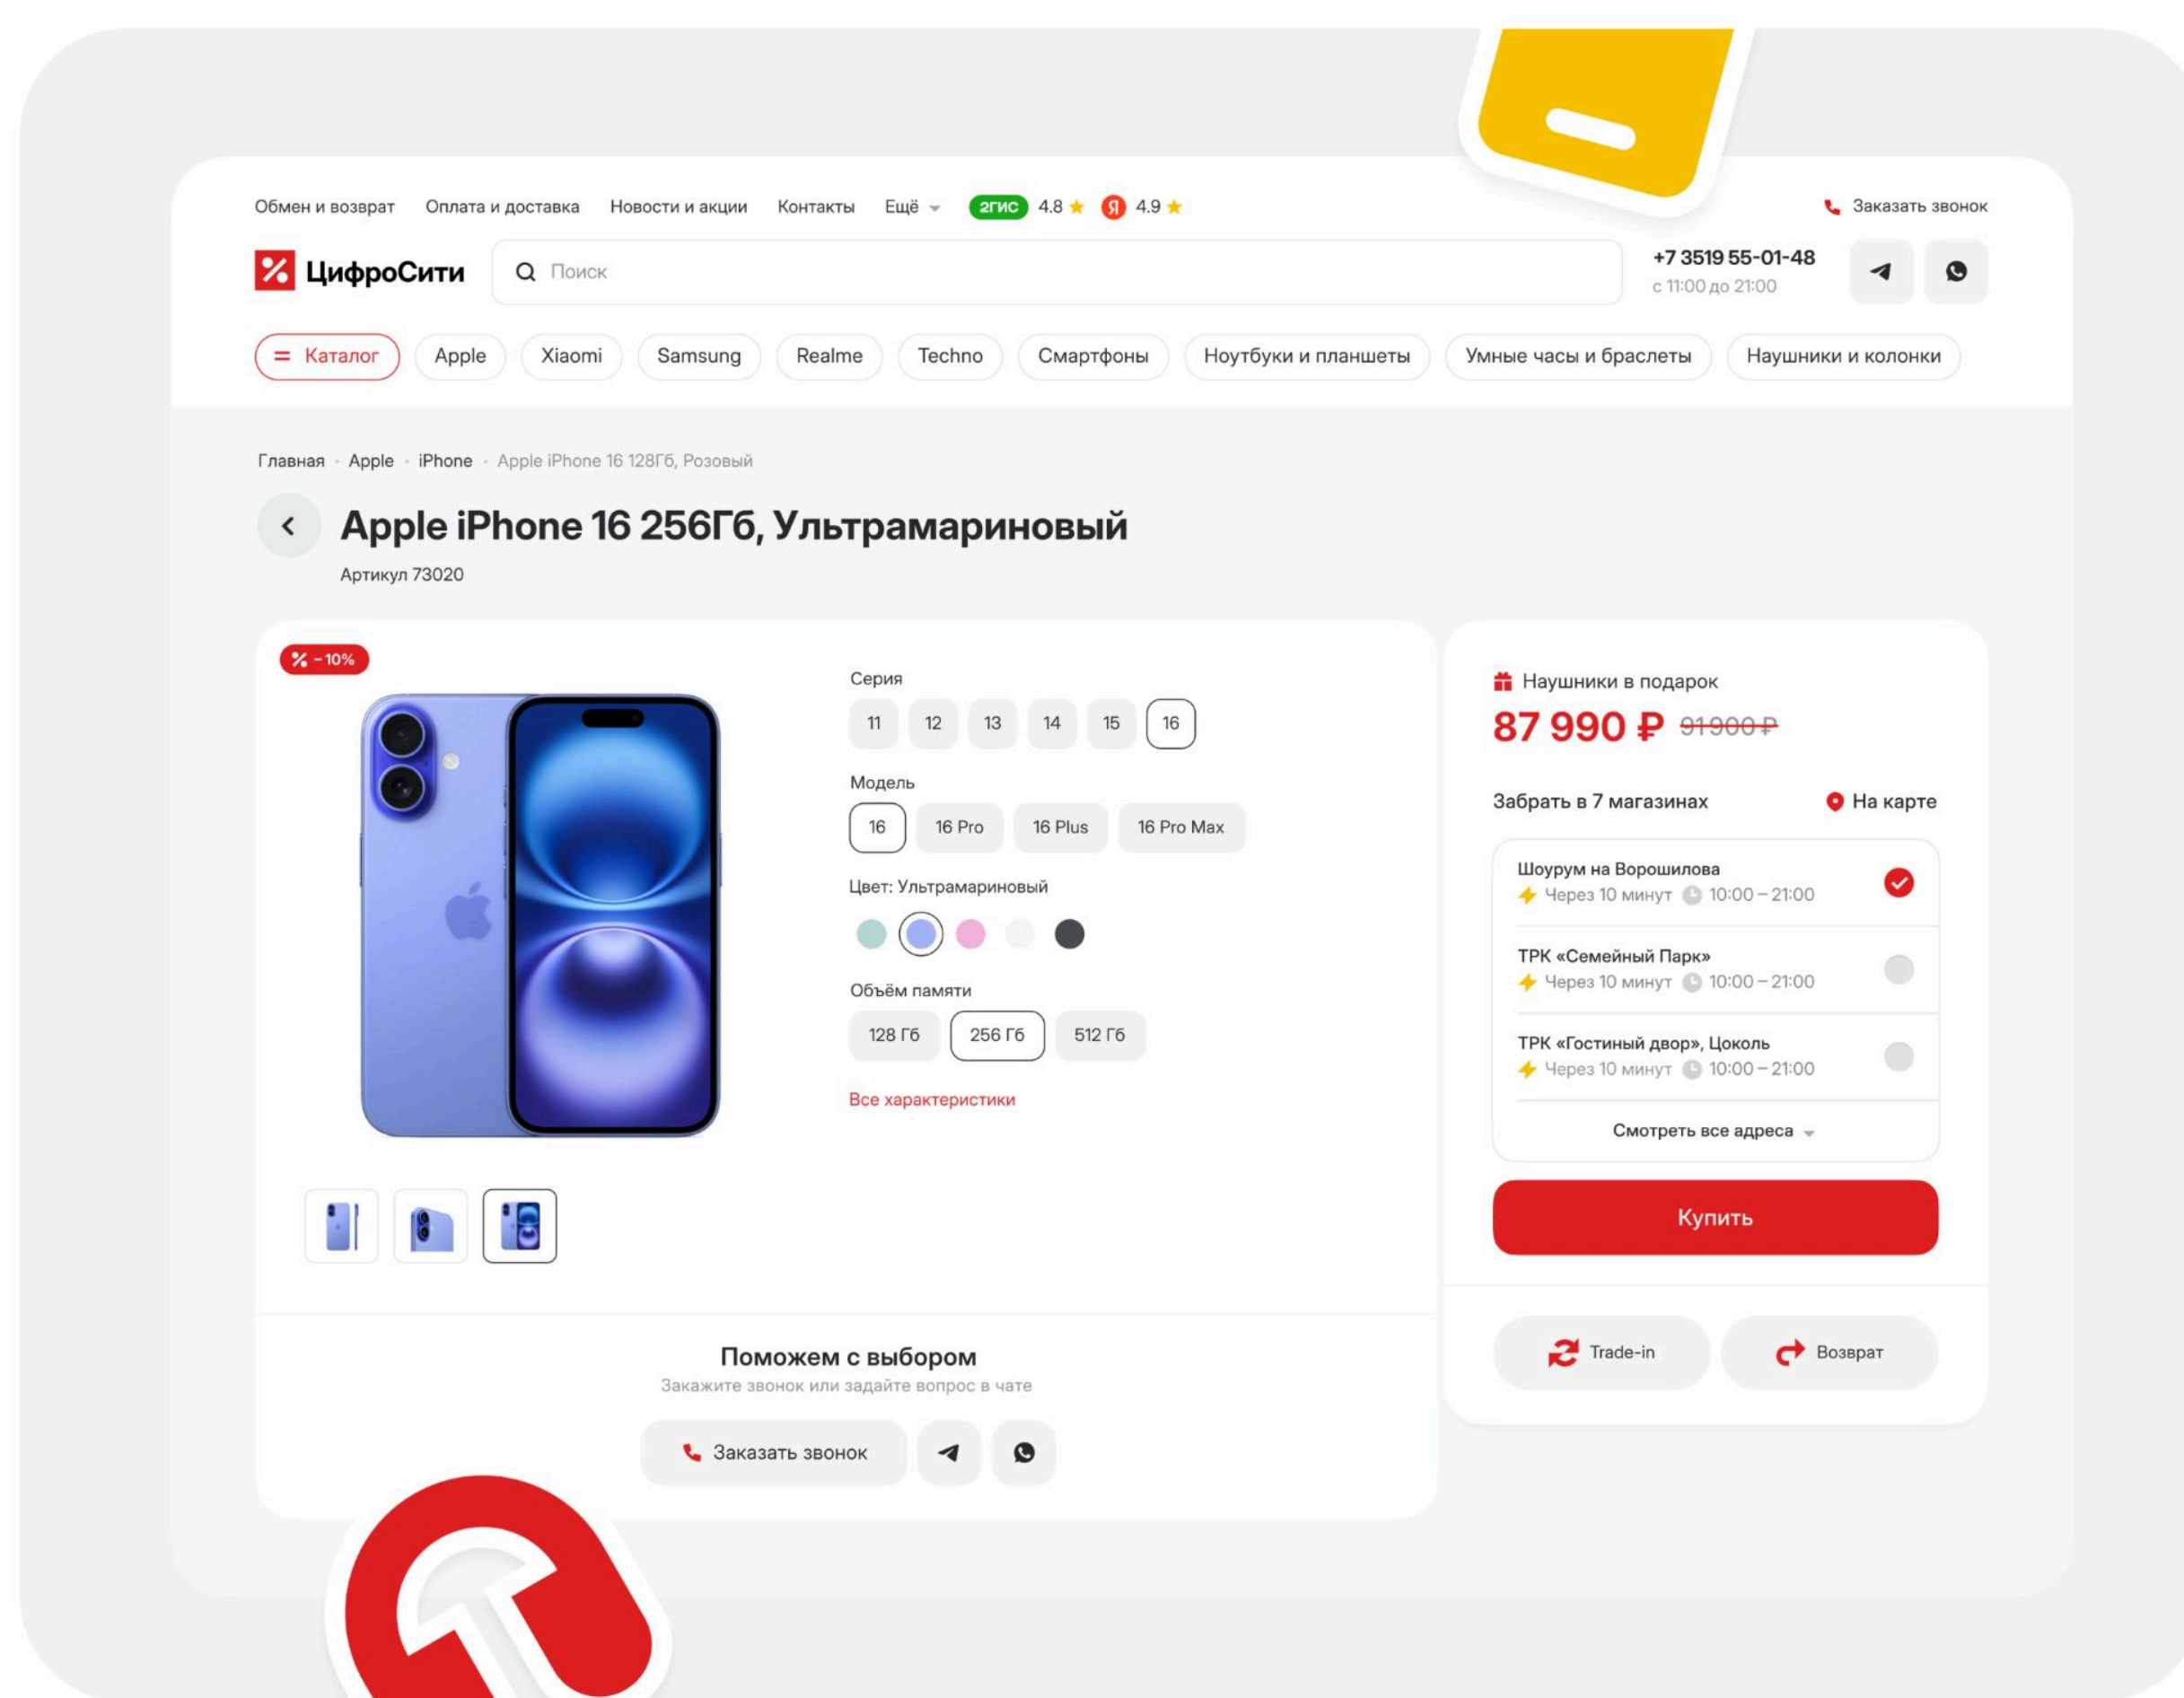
Обмен и возврат Оплата и доставка Новости и акции Контакты Ещё 2ГИС 4.8 Я 4.9 Заказать звонок

ЦифроСити Поиск +7 3519 55-01-48 с 11:00 до 21:00

Каталог Apple Xiaomi Samsung Realme Techno Смартфоны Ноутбуки и планшеты Умные часы и браслеты Наушники и колонки

Главная · Apple · iPhone · Apple iPhone 16 128Гб, Розовый

Apple iPhone 16 256Гб, Ультрамариновый

Артикул 73020

% −10%

Серия

11 12 13 14 15 16

Модель

16 16 Pro 16 Plus 16 Pro Max

Цвет: Ультрамариновый

Объём памяти

128 Гб 256 Гб 512 Гб

Все характеристики

Наушники в подарок

87 990 ₽ 91900 ₽

Забрать в 7 магазинах На карте

Шоурум на Ворошилова
Через 10 минут 10:00 – 21:00

ТРК «Семейный Парк»
Через 10 минут 10:00 – 21:00

ТРК «Гостиный двор», Цоколь
Через 10 минут 10:00 – 21:00

Смотреть все адреса

Купить

Trade-in Возврат

Поможем с выбором

Закажите звонок или задайте вопрос в чате

Заказать звонок